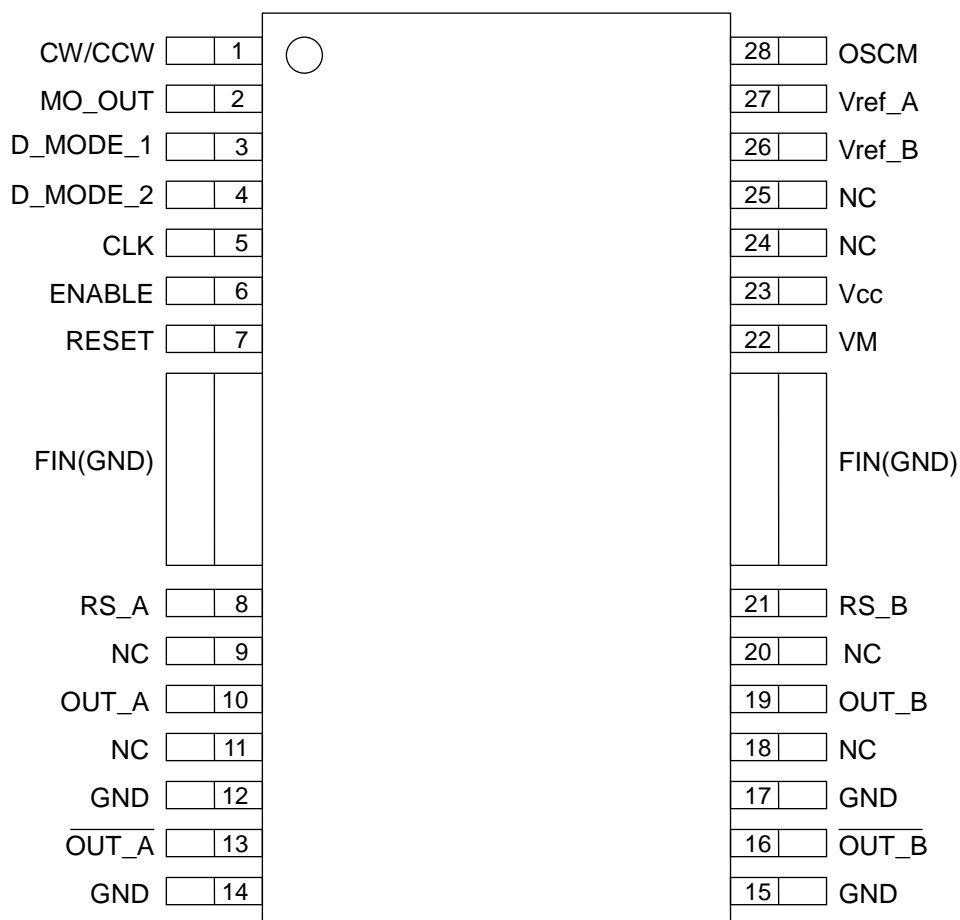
CW/CCW 1
MO_OUT 2
D_MODE_1 3
D_MODE_2 4
CLK 5
ENABLE 6
RESET 7
FIN(GND)
RS_A 8
NC 9
OUT_A 10
NC 11
GND 12
$\overline{\text{OUT\_A}}$ 13
GND 14

28 OSCM
27 Vref_A
26 Vref_B
25 NC
24 NC
23 Vcc
22 VM
FIN(GND)
21 RS_B
20 NC
19 OUT_B
18 NC
17 GND
16 $\overline{\text{OUT\_B}}$
15 GND